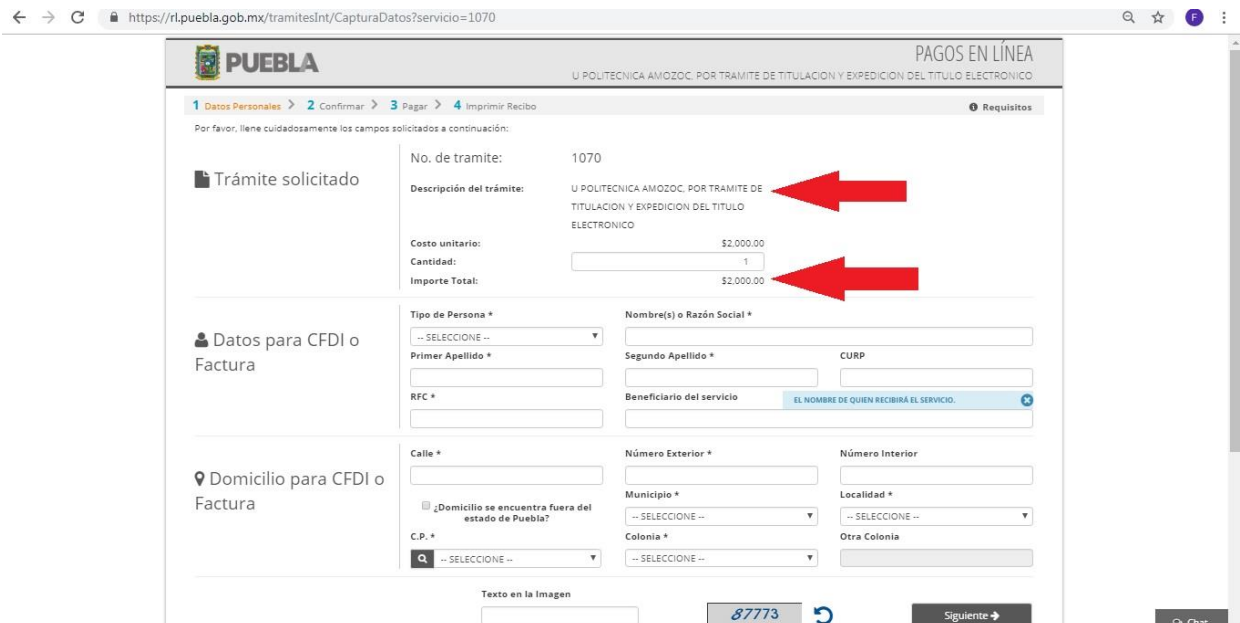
https://rl.puebla.gob.mx/tramitesInt/CapturaDatos?servicio=1070

PUEBLA

PAGOS EN LÍNEA

U POLITECNICA AMOZOC, POR TRAMITE DE TITULACION Y EXPEDICION DEL TITULO ELECTRONICO

1 Datos Personales > 2 Confirmar > 3 Pagar > 4 Imprimir Recibo

Requisitos

Por favor, llene cuidadosamente los campos solicitados a continuación:

Trámite solicitado

No. de tramite: 1070

Descripción del trámite: U POLITECNICA AMOZOC, POR TRAMITE DE TITULACION Y EXPEDICION DEL TITULO ELECTRONICO

Costo unitario: $2,000.00

Cantidad: 1

Importe Total: $2,000.00

Datos para CFDI o Factura

Tipo de Persona *

-- SELECCIONE --

Nombre(s) o Razón Social *

Primer Apellido *

Segundo Apellido *

CURP

RFC *

Beneficiario del servicio

EL NOMBRE DE QUIEN RECIBIRÁ EL SERVICIO.

Domicilio para CFDI o Factura

Calle *

Número Exterior *

Número Interior

¿Domicilio se encuentra fuera del estado de Puebla?

Municipio *

-- SELECCIONE --

Localidad *

-- SELECCIONE --

C.P. *

-- SELECCIONE --

Colonia *

-- SELECCIONE --

Otra Colonia

Texto en la Imagen

87773

Siguiente

Chat